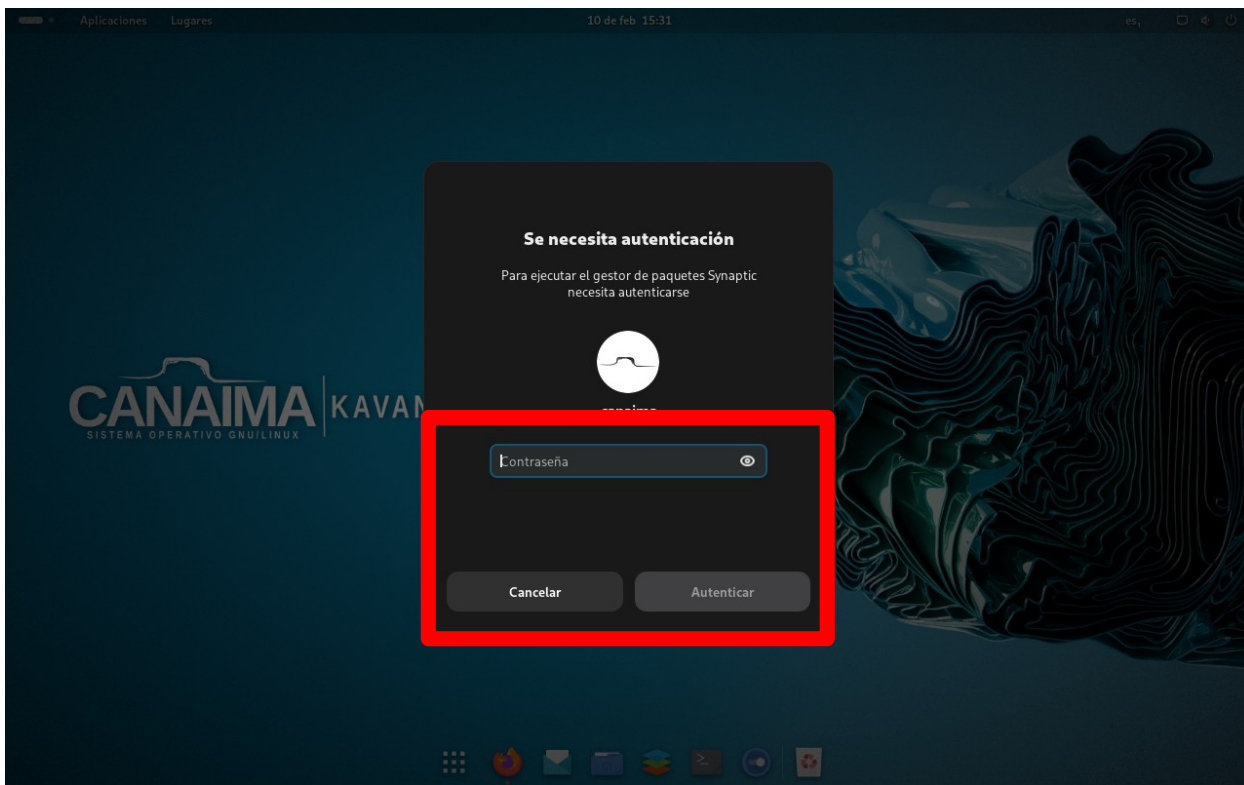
Aplicaciones Lugares 10 de feb 15:31 es

Se necesita autenticación

Para ejecutar el gestor de paquetes Synaptic necesita autenticarse

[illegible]

CANAIMA KAVAN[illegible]
SISTEMA OPERATIVO GNU/LINUX

Contraseña

Cancelar Autenticar